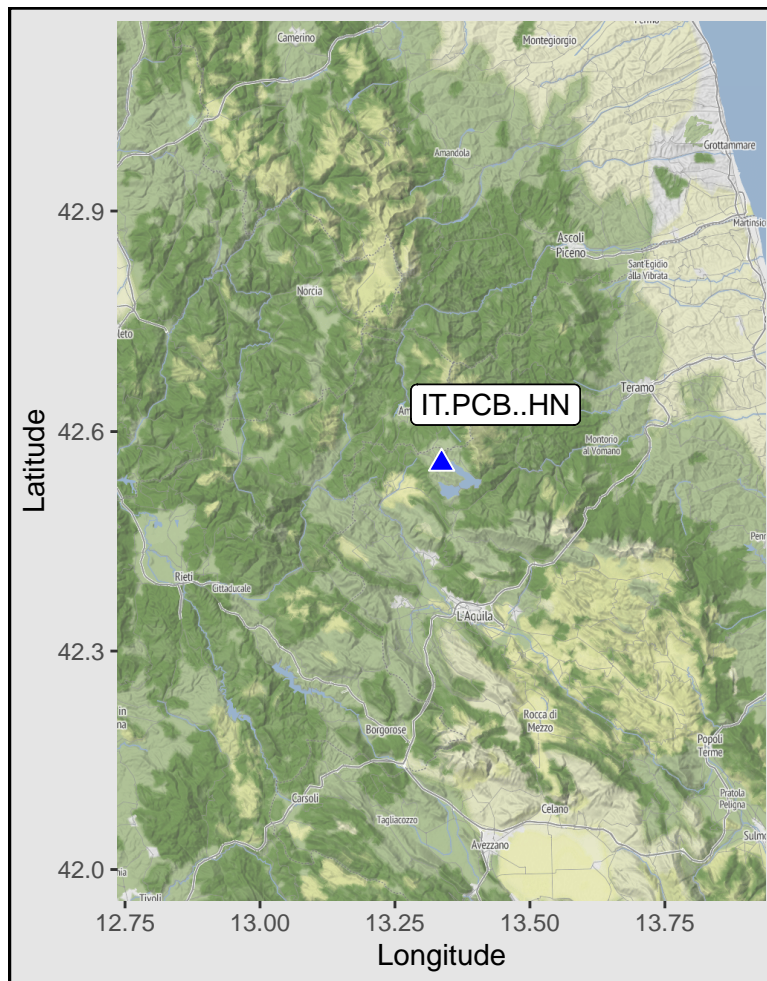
Camerino
Montegiorgio
Amandola
Grottammare
Martinsicuro
Ascoli Piceno
Sant Egidio alla Vibrata
Norcia
Teramo
IT.PCB..HN
Montorio al Vomano
Rieti
Cittaducale
L'Aquila
Rocca di Mezzo
Borgorose
Popoli Terme
Pratola Peligna
Carsoli
Tagliacozzo
Celano
Avezzano
Tivoli
Sulmona

42.9
42.6
42.3
42.0
Latitude

12.75
13.00
13.25
13.50
13.75
Longitude